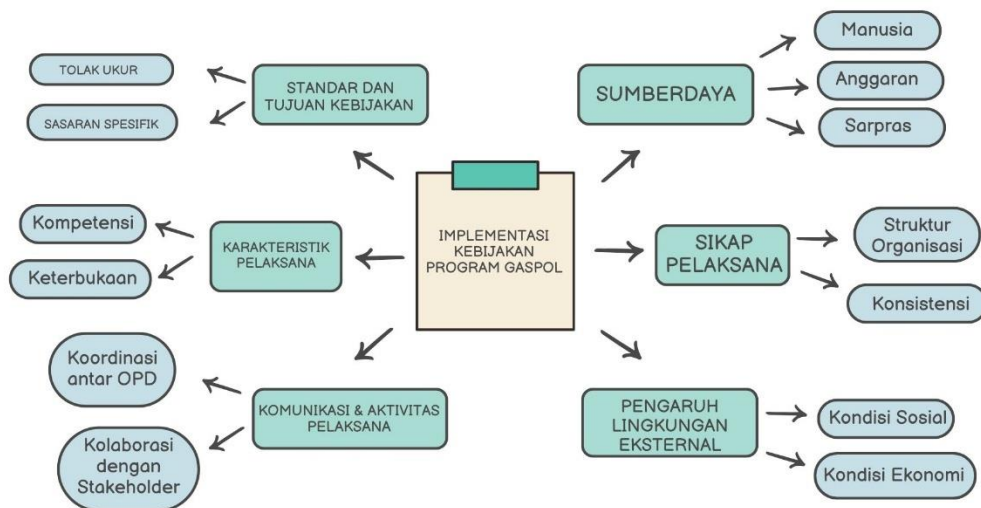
IMPLEMENTASI KEBIJAKAN PROGRAM GASPOL

STANDAR DAN TUJUAN KEBIJAKAN

TOLAK UKUR

SASARAN SPESIFIK

SUMBERDAYA

Manusia

Anggaran

Sarpras

KARAKTERISTIK PELAKSANA

Kompetensi

Keterbukaan

SIKAP PELAKSANA

Struktur Organisasi

Konsistensi

KOMUNIKASI & AKTIVITAS PELAKSANA

Koordinasi antar OPD

Kolaborasi dengan Stakeholder

PENGARUH LINGKUNGAN EKSTERNAL

Kondisi Sosial

Kondisi Ekonomi